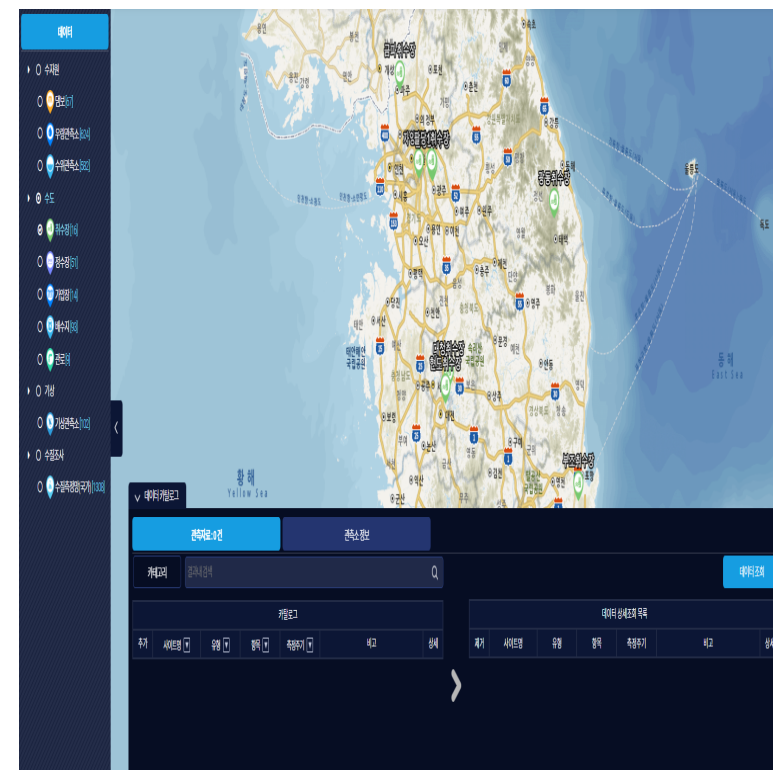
데이터

수자원

댐(67)

우량관측소(634)

수위관측소(932)

수도

취수장(16)

정수장(51)

가압장(14)

배수지(83)

관로(3)

기상

기상관측소(112)

수질조사

수질측정망(국가)(1308)

황해
Yellow Sea

East Sea

울릉도

데이터 카탈로그

관측자료: 0건

관측소 정보

카테고리

검색어 검색

데이터 조회

카탈로그

추가 | 사이트명 | 유형 | 항목 | 측정주기 | 비고 | 상세

데이터 상세조회 목록

제거 | 사이트명 | 유형 | 항목 | 측정주기 | 비고 | 상세